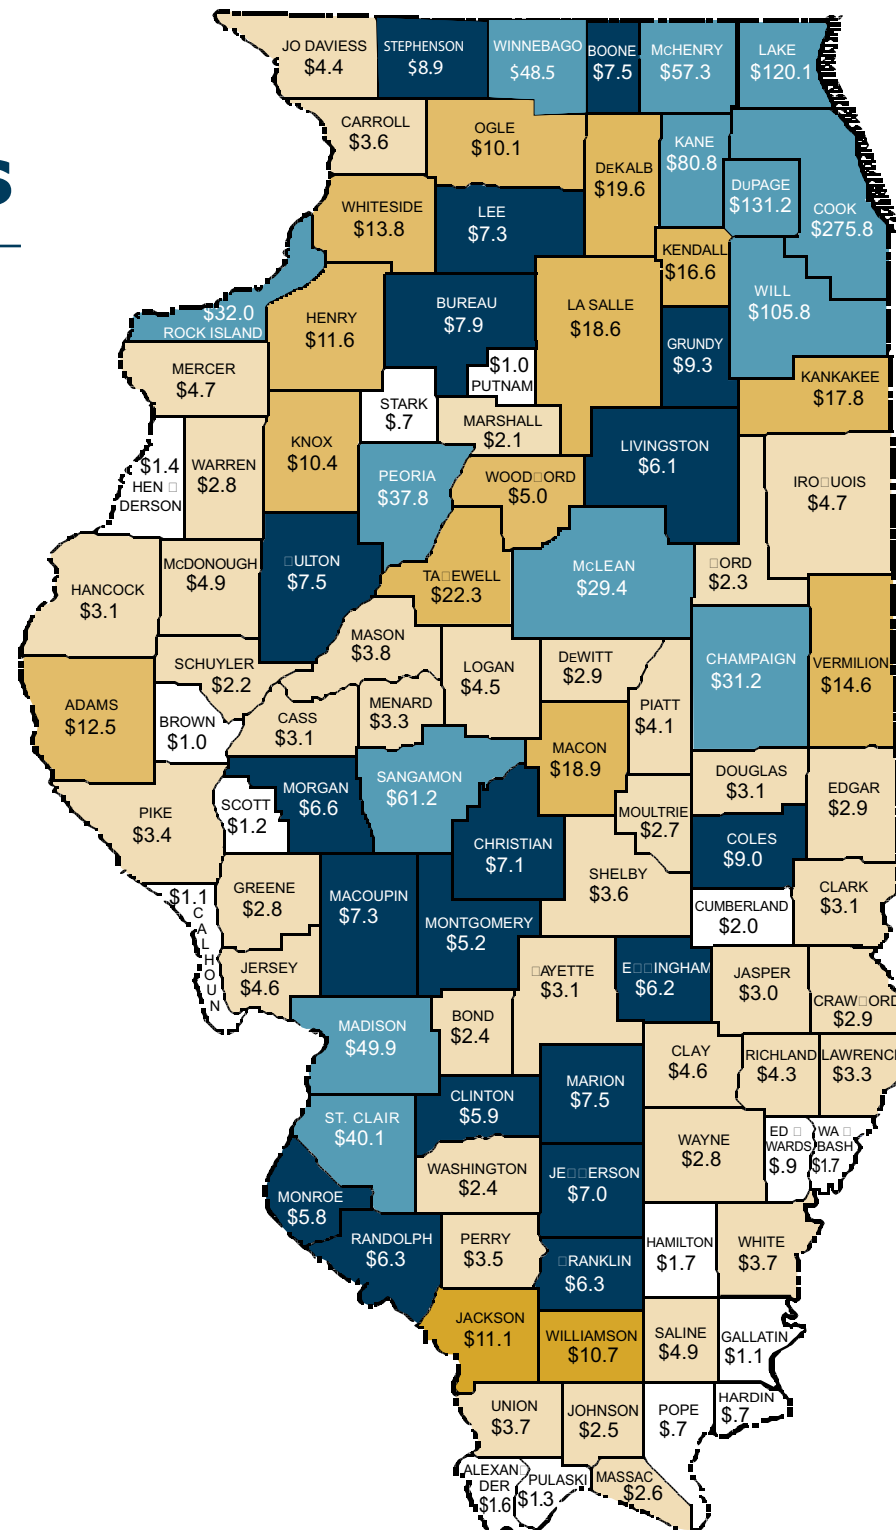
S

JO DAVIESS $4.4
STEPHENSON $8.9
WINNEBAGO $48.5
BOONE $7.5
McHENRY $57.3
LAKE $120.1
CARROLL $3.6
OGLE $10.1
DEKALB $19.6
KANE $80.8
DuPAGE $131.2
COOK $275.8
WHITESIDE $13.8
LEE $7.3
KENDALL $16.6
WILL $105.8
$32.0 ROCK ISLAND
HENRY $11.6
BUREAU $7.9
LA SALLE $18.6
GRUNDY $9.3
$1.0 PUTNAM
MERCER $4.7
STARK $.7
MARSHALL $2.1
KANKAKEE $17.8
KNOX $10.4
LIVINGSTON $6.1
$1.4 HEN DERSON
WARREN $2.8
PEORIA $37.8
WOOD ORD $5.0
IRO UOIS $4.7
ULTON $7.5
TA EWELL $22.3
McLEAN $29.4
ORD $2.3
HANCOCK $3.1
McDONOUGH $4.9
MASON $3.8
SCHUYLER $2.2
LOGAN $4.5
DEWITT $2.9
CHAMPAIGN $31.2
VERMILION $14.6
ADAMS $12.5
BROWN $1.0
CASS $3.1
MENARD $3.3
PIATT $4.1
MACON $18.9
SANGAMON $61.2
MORGAN $6.6
DOUGLAS $3.1
EDGAR $2.9
PIKE $3.4
SCOTT $1.2
CHRISTIAN $7.1
MOULTRIE $2.7
COLES $9.0
SHELBY $3.6
$1.1 CALHOUN
GREENE $2.8
MACOUPIN $7.3
CUMBERLAND $2.0
CLARK $3.1
MONTGOMERY $5.2
AYETTE $3.1
E INGHAM $6.2
JASPER $3.0
JERSEY $4.6
CRAW ORD $2.9
MADISON $49.9
BOND $2.4
CLAY $4.6
RICHLAND $4.3
LAWRENCE $3.3
MARION $7.5
CLINTON $5.9
ST. CLAIR $40.1
WAYNE $2.8
ED WARDS $.9
WA BASH $1.7
WASHINGTON $2.4
JE ERSON $7.0
MONROE $5.8
RANDOLPH $6.3
PERRY $3.5
HAMILTON $1.7
WHITE $3.7
RANKLIN $6.3
JACKSON $11.1
WILLIAMSON $10.7
SALINE $4.9
GALLATIN $1.1
UNION $3.7
JOHNSON $2.5
POPE $.7
HARDIN $.7
ALEXANDER $1.6
PULASKI $1.3
MASSAC $2.6